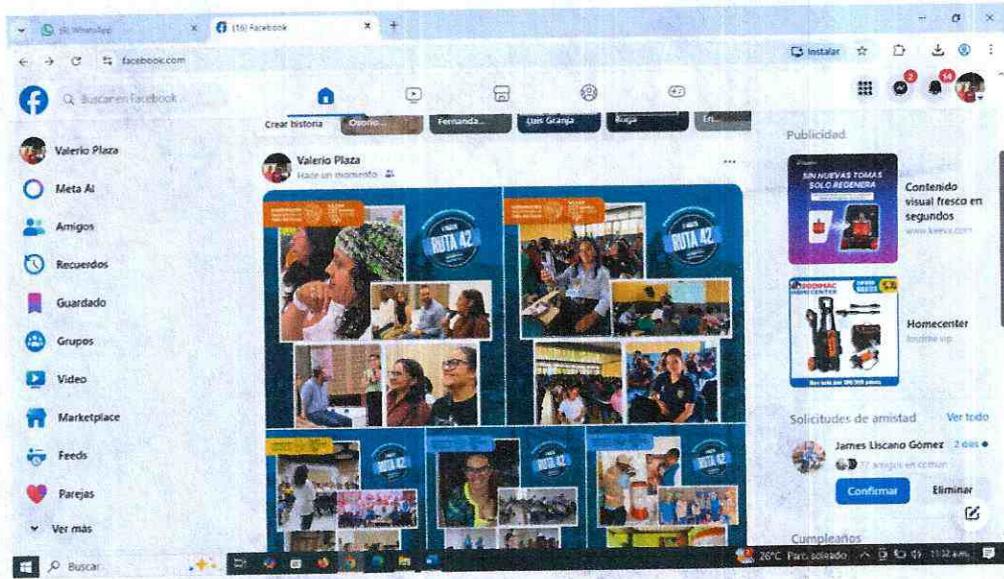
(9) WhatsApp
(16) Facebook
facebook.com
Instalar
Buscar en Facebook
Crear historia
Osorio...
Fernanda...
Luis Granja
Ruiga
Eri...
Valerio Plaza
Meta AI
Amigos
Recuerdos
Guardado
Grupos
Video
Marketplace
Feeds
Parejas
Ver más
Valerio Plaza
Hace un momento
RUTA 42
RUTA 42
RUTA 42
RUTA 42
RUTA 42
Publicidad
SIN NUEVAS TOMAS SOLO REGENERA
Contenido visual fresco en segundos
www.keevx.com
Homecenter
Homecenter
Solicitudes de amistad
Ver todo
James Liscano Gómez
2 días
17 amigos en común
Confirmar
Eliminar
Cumpleaños
Buscar
26°C Parc. soleado
11:32 a.m.